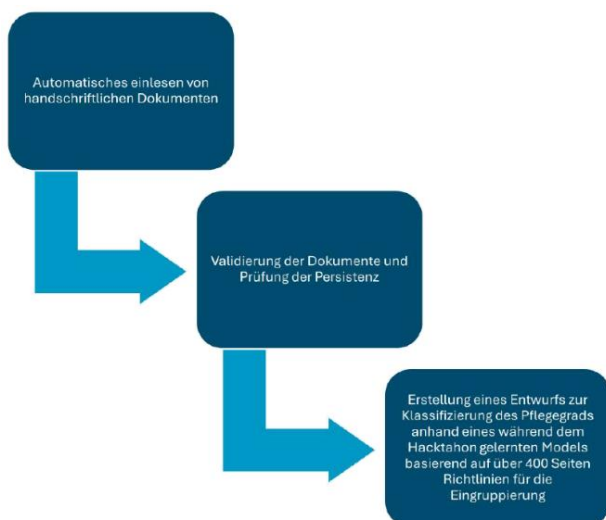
Automatisches einlesen von handschriftlichen Dokumenten

Validierung der Dokumente und Prüfung der Persistenz

Erstellung eines Entwurfs zur Klassifizierung des Pflegegrads anhand eines während dem Hacktahon gelernten Models basierend auf über 400 Seiten Richtlinien für die Eingruppierung